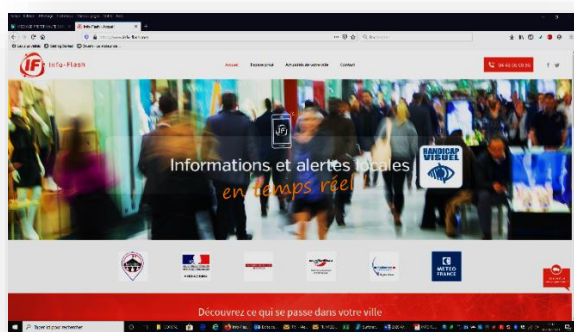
IF Info-Flash

Accueil
Fonctionnement
Annuaire des communes
Contact

Informations et alertes locales
en temps réel

HANDICAP VISUEL

METEO FRANCE

Découvrez ce qui se passe dans votre ville

Taper ici pour rechercher